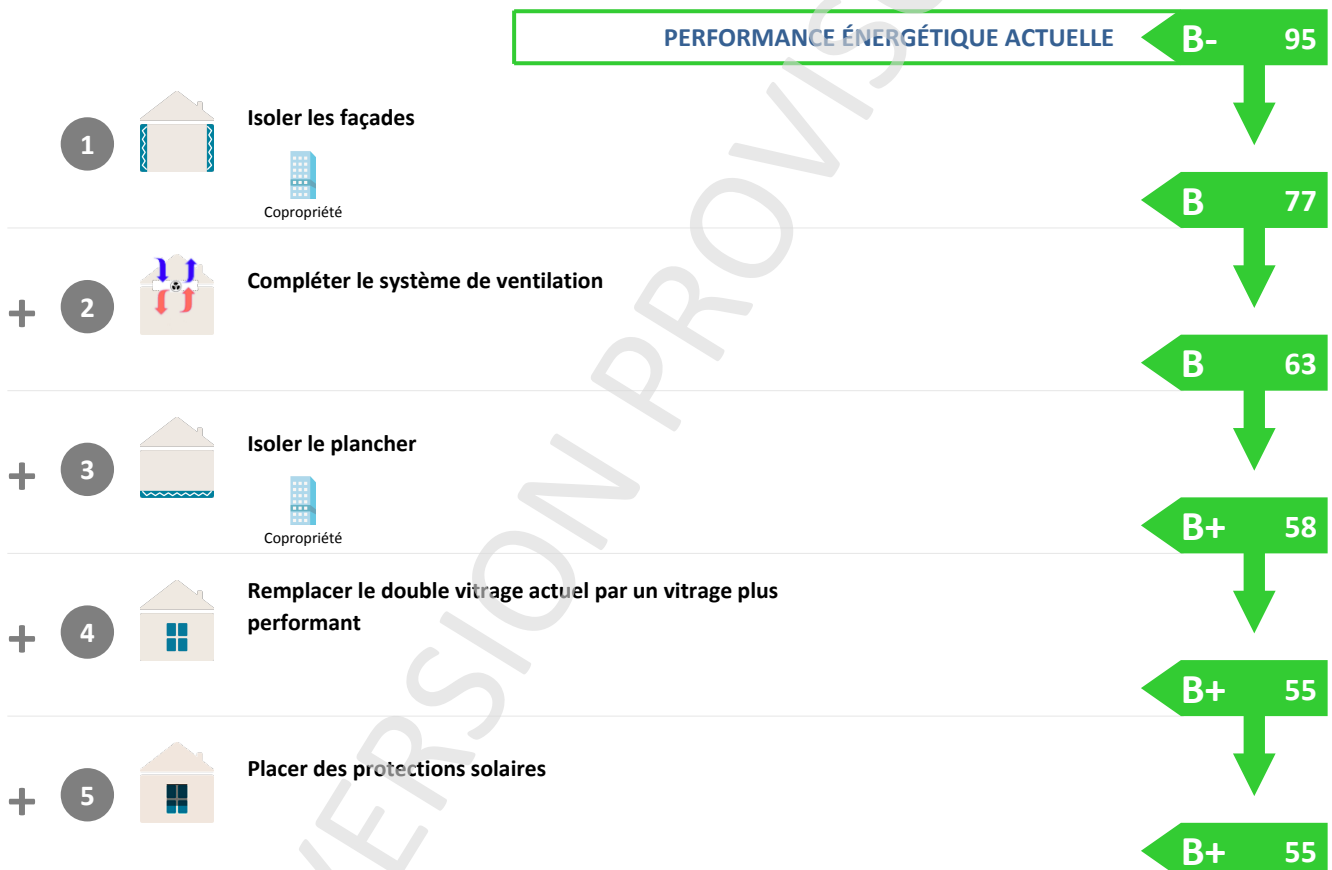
PERFORMANCE ÉNERGÉTIQUE ACTUELLE B- 95

1 Isoler les façades

Copropriété

B 77

+ 2 Compléter le système de ventilation

B 63

+ 3 Isoler le plancher

Copropriété

B+ 58

+ 4 Remplacer le double vitrage actuel par un vitrage plus performant

B+ 55

+ 5 Placer des protections solaires

B+ 55

VERSION PROVISOIRE